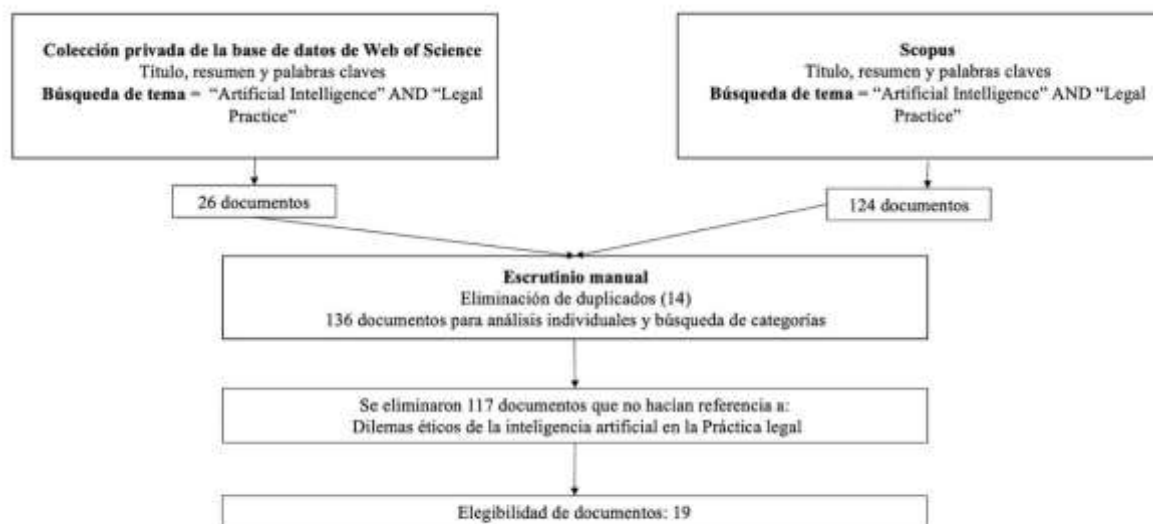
**Colección privada de la base de datos de Web of Science**
Título, resumen y palabras claves
**Búsqueda de tema** = "Artificial Intelligence" AND "Legal Practice"

**Scopus**
Título, resumen y palabras claves
**Búsqueda de tema** = "Artificial Intelligence" AND "Legal Practice"

26 documentos

124 documentos

**Escrutinio manual**
Eliminación de duplicados (14)
136 documentos para análisis individuales y búsqueda de categorías

Se eliminaron 117 documentos que no hacían referencia a:
Dilemas éticos de la inteligencia artificial en la Práctica legal

Elegibilidad de documentos: 19